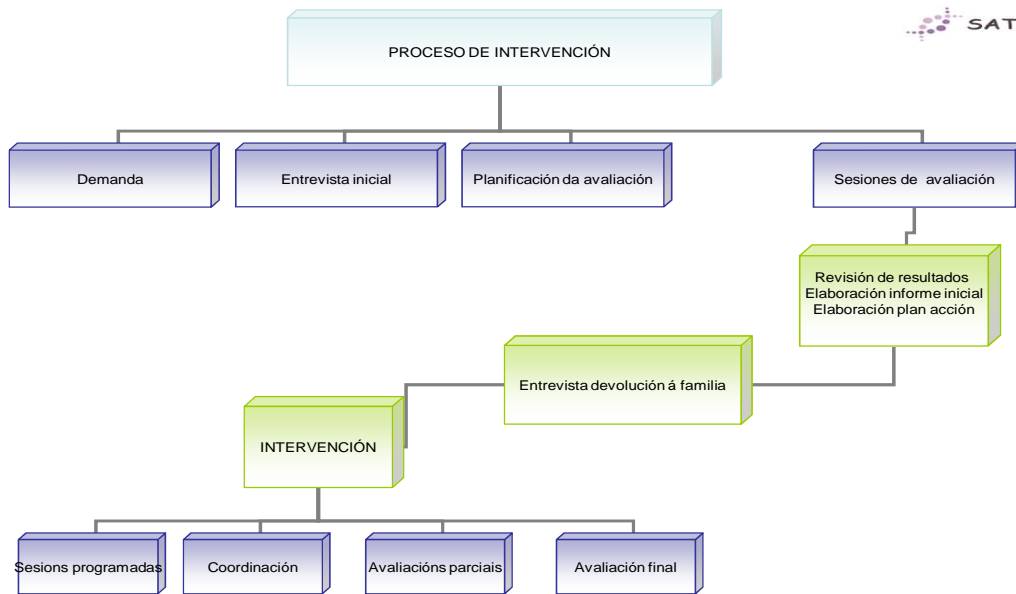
SAT

PROCESO DE INTERVENCIÓN

Demanda

Entrevista inicial

Planificación da avaliación

Sesiones de avaliación

Revisión de resultados
Elaboración informe inicial
Elaboración plan acción

Entrevista devolución á familia

INTERVENCIÓN

Sesions programadas

Coordinación

Avaliacións parciais

Avaliación final